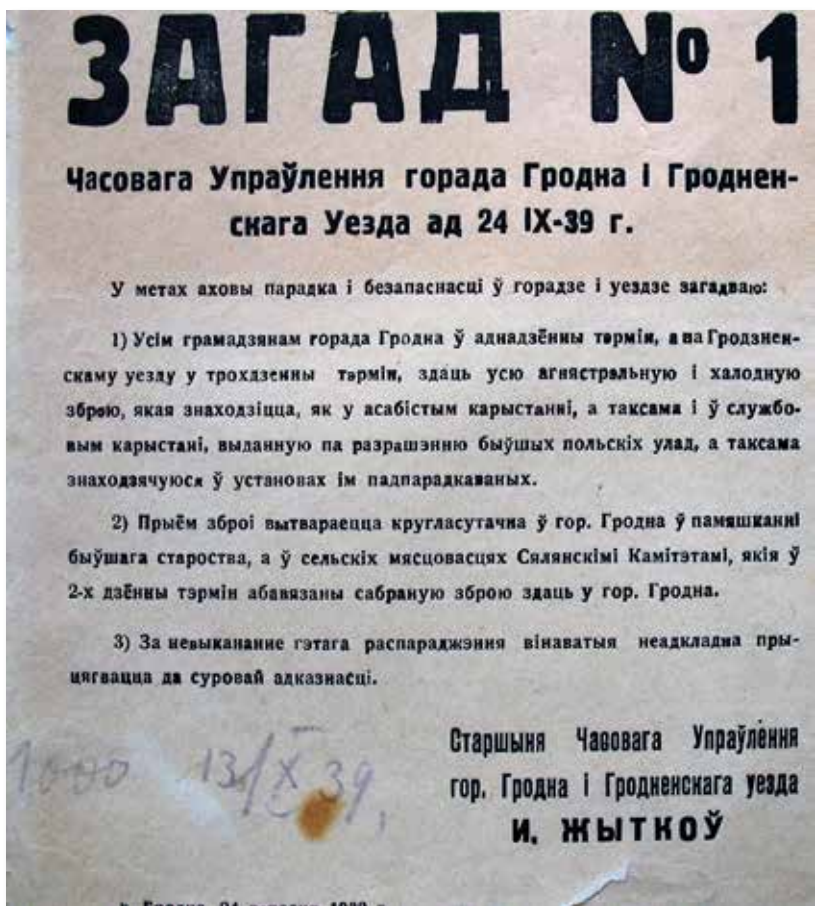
ЗАГАД № 1

Часовага Упраўлення горада Гродна і Гродненскага Уезда ад 24 IX-39 г.

У метах аховы парадка і безапаснасці ў горадзе і уездзе загадваю:

1) Усім грамадзянам горада Гродна ў аднадзённы тэрмін, а па Гродзненскаму уезду у трохдзенны тэрмін, здаць усю агнястральную і халодную зброю, якая знаходзіцца, як у асабістым карыстанні, а таксама і ў службовым карыстанні, выданную па разрашэнню быўшых польскіх улад, а таксама знаходзячуюся ў установах ім падпарадкаваных.

2) Прыём зброі вытвараецца кругласутачна ў гор. Гродна ў памяшканні быўшага старосты, а ў сельскіх мясцовасцях Сялянскімі Камітэтамі, якія ў 2-х дзённы тэрмін абавязаны сабраную зброю здаць у гор. Гродна.

3) За невыкананне гэтага распараджэння вінаватыя неадкладна прыцягвацца да суровай адказнасці.

1000 13/X 39

Старшыня Часовага Упраўлення гор. Гродна і Гродненскага уезда
И. ЖЫТКОЎ

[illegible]